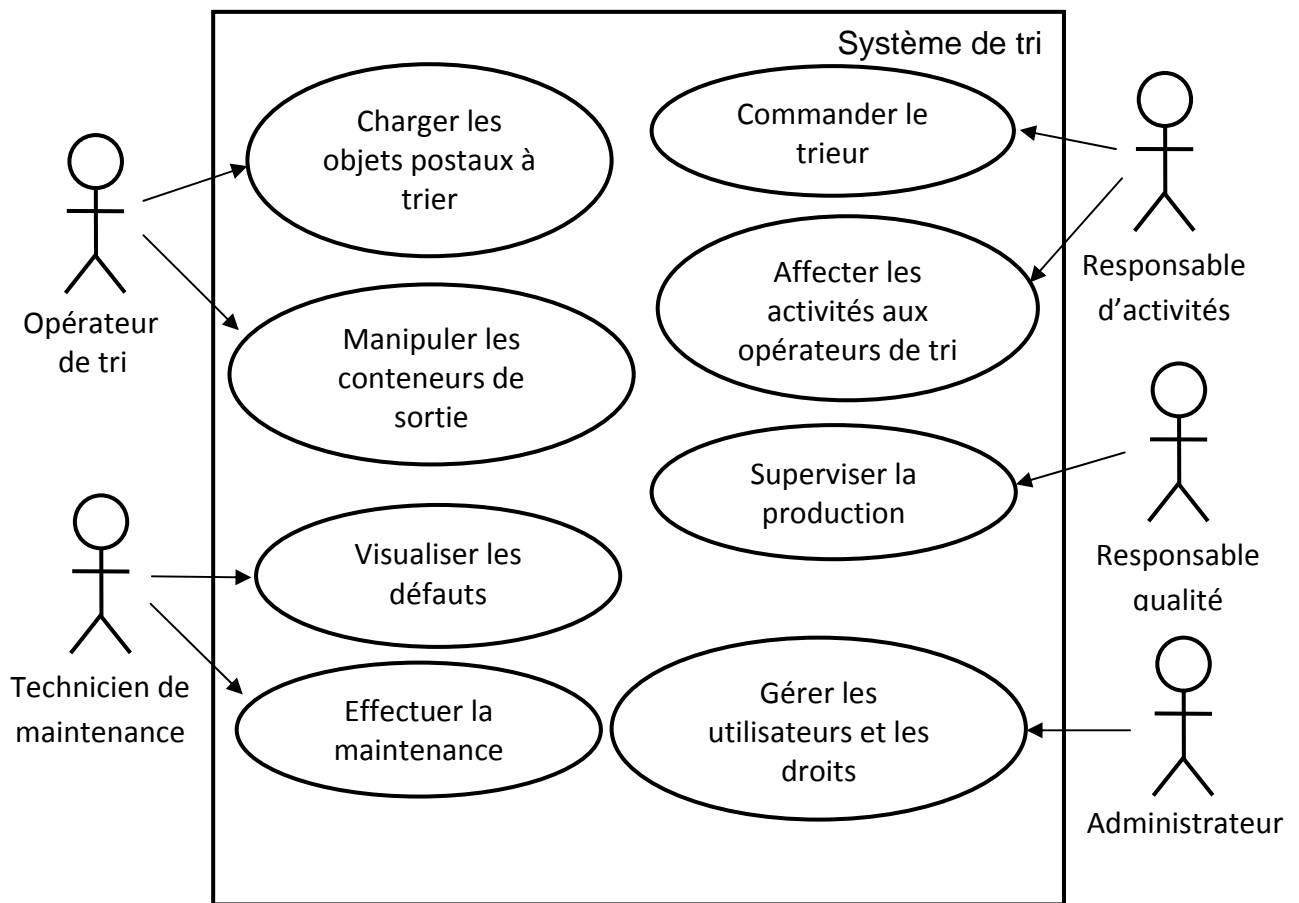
Système de tri

Opérateur de tri

Charger les objets postaux à trier

Manipuler les conteneurs de sortie

Technicien de maintenance

Visualiser les défauts

Effectuer la maintenance

Commander le trieur

Affecter les activités aux opérateurs de tri

Responsable d'activités

Superviser la production

Responsable qualité

Gérer les utilisateurs et les droits

Administrateur